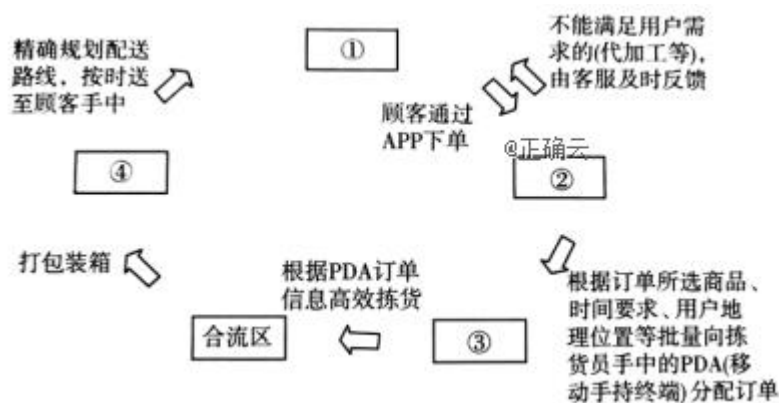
精确规划配送路线，按时送至顾客手中

①

不能满足用户需求的(代加工等)，由客服及时反馈

顾客通过APP下单

@正确云

④

②

打包装箱

根据PDA订单信息高效拣货

合流区

③

根据订单所选商品、时间要求、用户地理位置等批量向拣货员手中的PDA(移动手持终端)分配订单